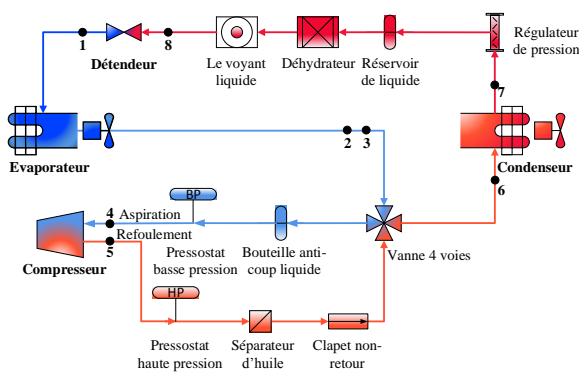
Régulateur de pression
1
8
Détendeur
Le voyant liquide
Déhydrateur
Réservoir de liquide
7
Evaporateur
2
3
Condenseur
6
BP
4 Aspiration
Refoulement
5
Compresseur
Pressostat basse pression
Bouteille anti-coup liquide
Vanne 4 voies
HP
Pressostat haute pression
Séparateur d'huile
Clapet non-retour